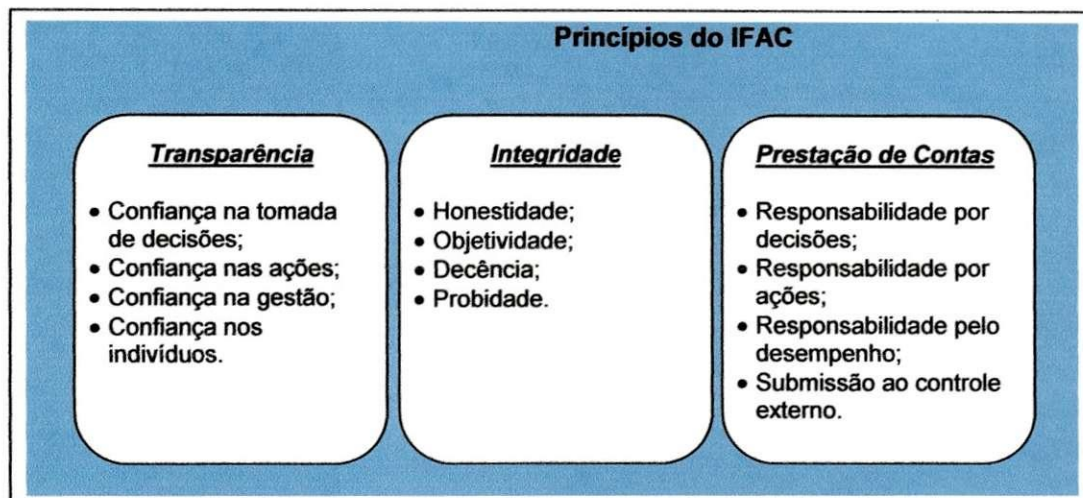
Princípios do IFAC

Transparência

- Confiança na tomada de decisões;
- Confiança nas ações;
- Confiança na gestão;
- Confiança nos indivíduos.

Integridade

- Honestidade;
- Objetividade;
- Decência;
- Probidade.

Prestação de Contas

- Responsabilidade por decisões;
- Responsabilidade por ações;
- Responsabilidade pelo desempenho;
- Submissão ao controle externo.